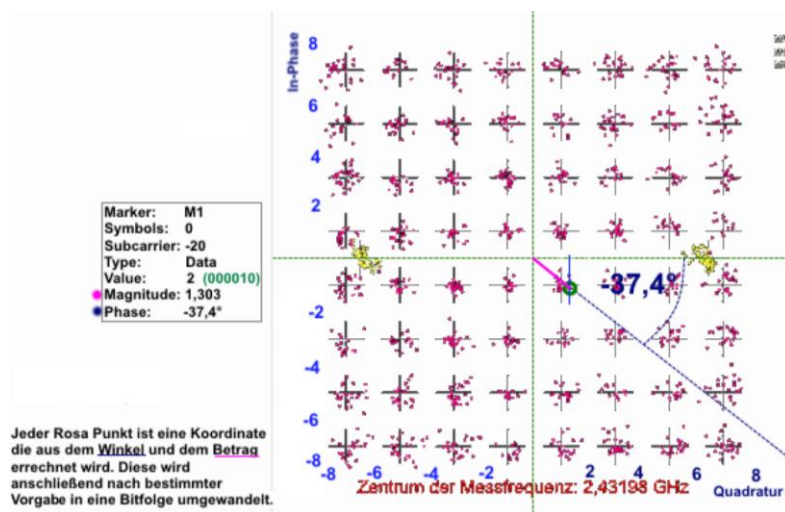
In-Phase

8

6

4

2

-2

-4

-6

-8

-8 -6 -4 -2 2 4 6 8

Quadratur

-37,4°

Marker: M1
Symbols: 0
Subcarrier: -20
Type: Data
Value: 2 (000010)
Magnitude: 1,303
Phase: -37,4°

Jeder Rosa Punkt ist eine Koordinate die aus dem Winkel und dem Betrag errechnet wird. Diese wird anschließend nach bestimmter Vorgabe in eine Bitfolge umgewandelt.

Zentrum der Messfrequenz: 2,43198 GHz